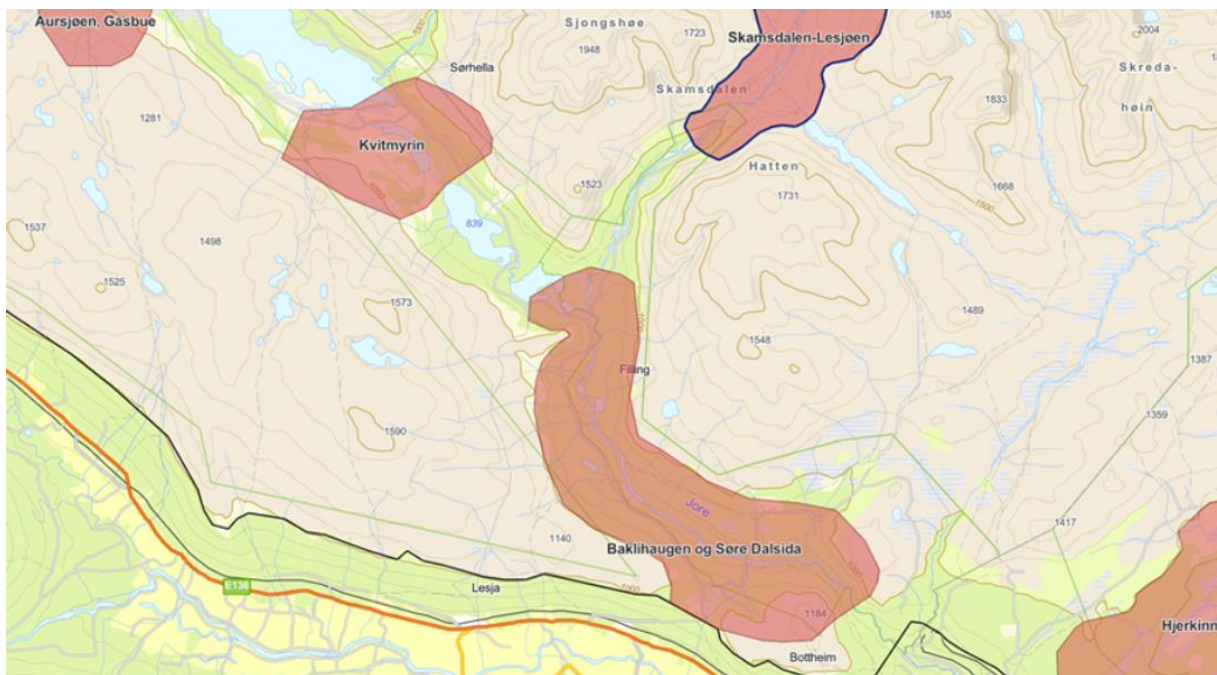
Aursjøen, Gåsbue
Sjongshøe
1948
1723
Skamsdalen-Lesjøen
1835
2004
Skreda-
høin
Sørhella
Skamsdalen
1281
Kvitmyrin
1833
Hatten
1523
1731
1668
1500
1537
1498
839
1525
1573
1489
1548
1387
Filing
1590
1359
Jore
1417
1140
Baklihaugen og Søre Dalsida
E136
Lesja
1000
1184
Bottheim
Hjerkinn